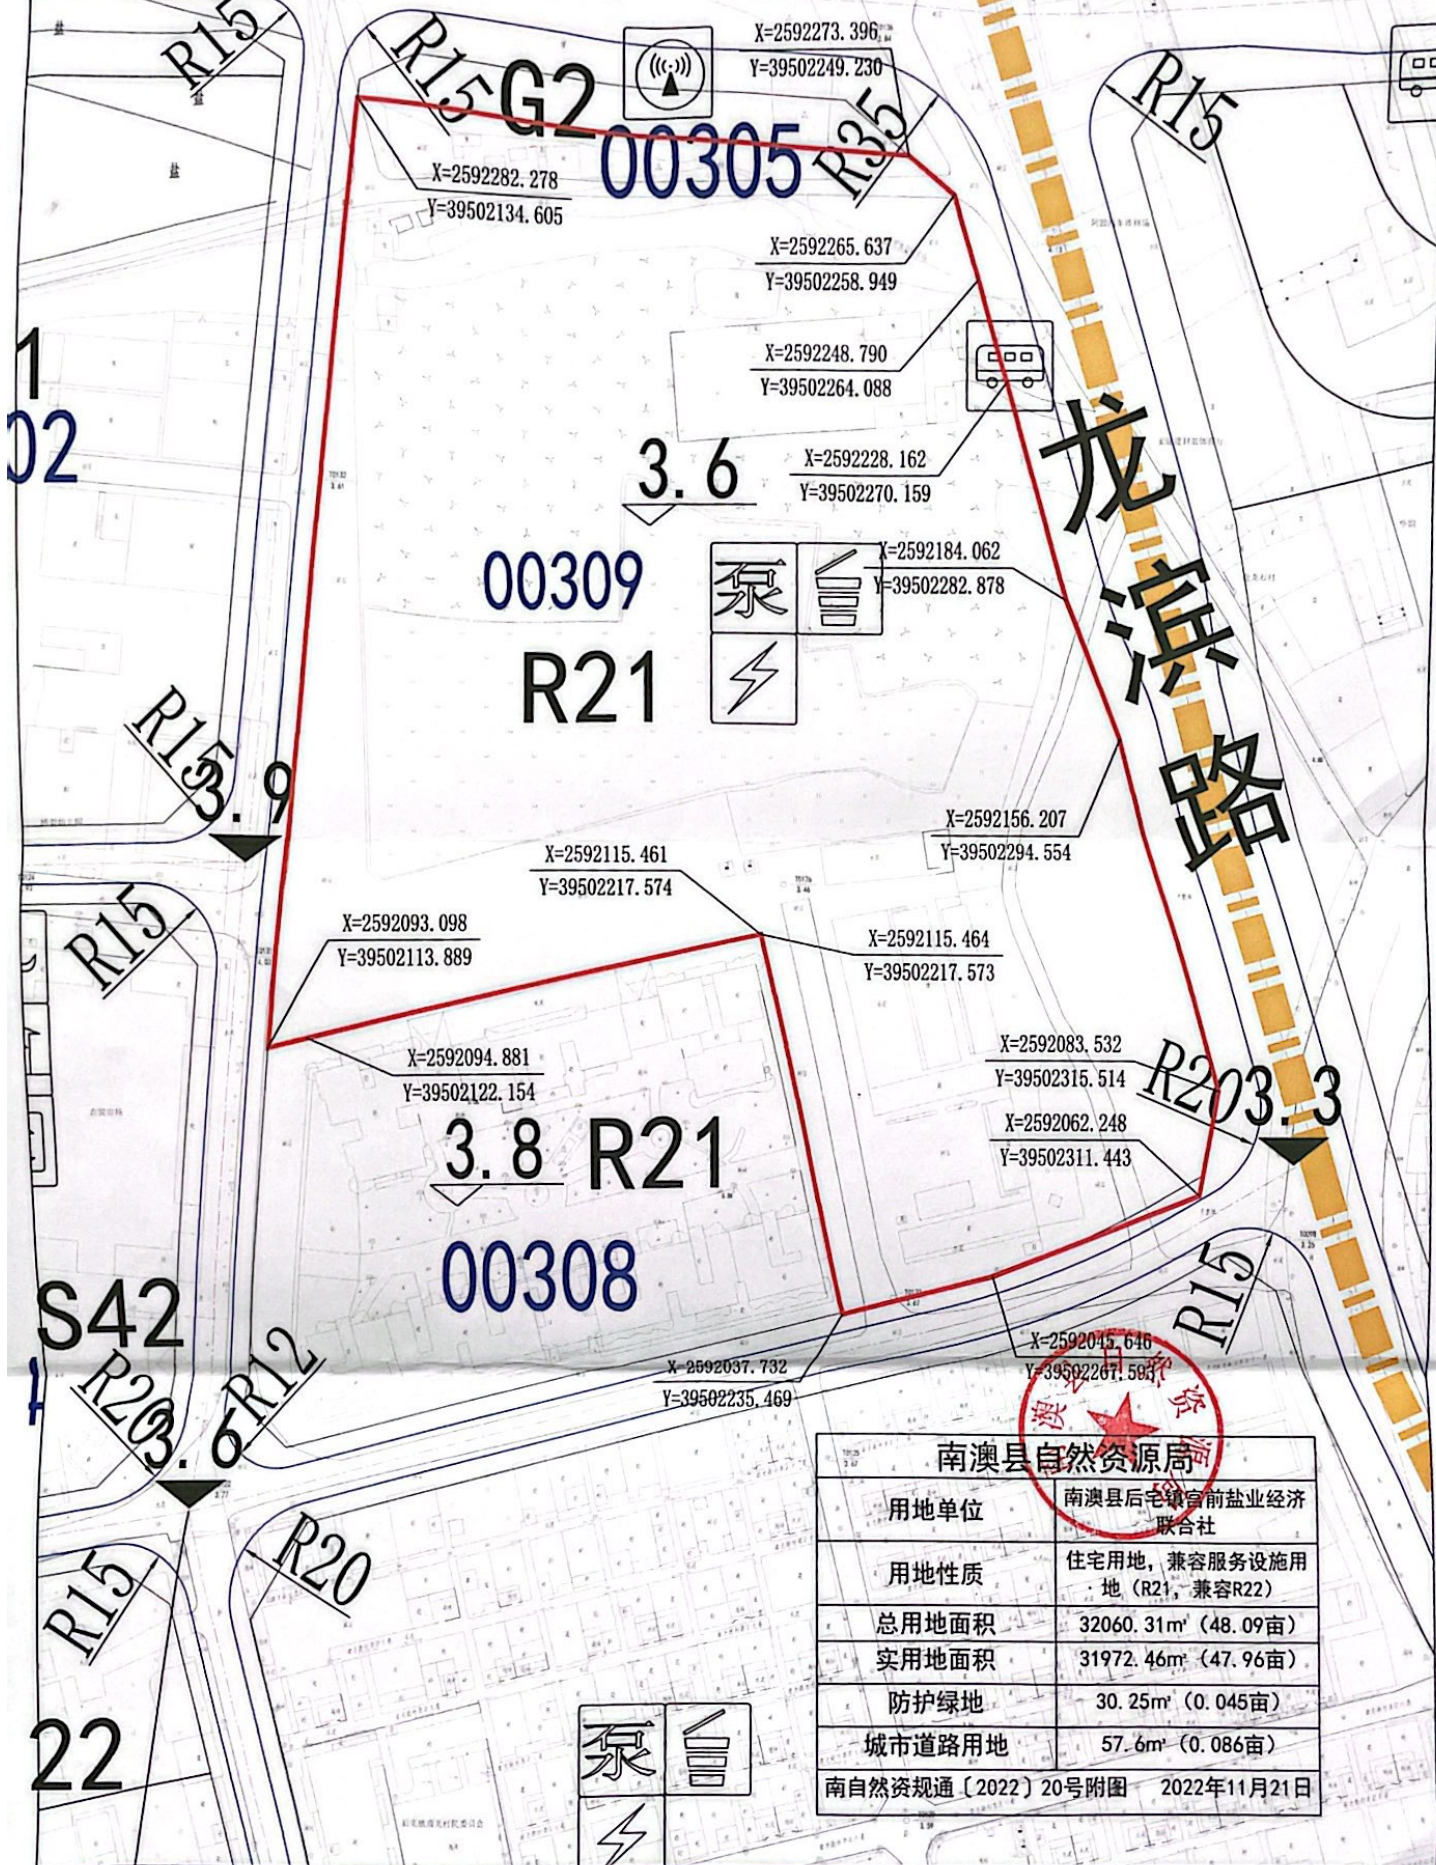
R15
R15
G2
00305
X=2592273.396
Y=39502249.230
R35
R15
X=2592282.278
Y=39502134.605
X=2592265.637
Y=39502258.949
X=2592248.790
Y=39502264.088
1
02
3.6
X=2592228.162
Y=39502270.159
龙滨路
00309
泵
X=2592184.062
Y=39502282.878
R21
R15
3.9
X=2592156.207
Y=39502294.554
X=2592115.461
Y=39502217.574
R15
X=2592093.098
Y=39502113.889
X=2592115.464
Y=39502217.573
X=2592094.881
Y=39502122.154
X=2592083.532
Y=39502315.514
R20
3.3
X=2592062.248
Y=39502311.443
3.8
R21
00308
S42
R15
X=2592045.646
Y=39502267.503
R20
3.6
R12
X=2592037.732
Y=39502235.469
R20
R15
22
泵

| 南澳县自然资源局 | |
|---|---|
| 用地单位 | 南澳县后宅镇官前盐业经济联合社 |
| 用地性质 | 住宅用地，兼容服务设施用地（R21，兼容R22） |
| 总用地面积 | 32060.31㎡（48.09亩） |
| 实用地面积 | 31972.46㎡（47.96亩） |
| 防护绿地 | 30.25㎡（0.045亩） |
| 城市道路用地 | 57.6㎡（0.086亩） |
| 南自然资规通〔2022〕20号附图 | 2022年11月21日 |